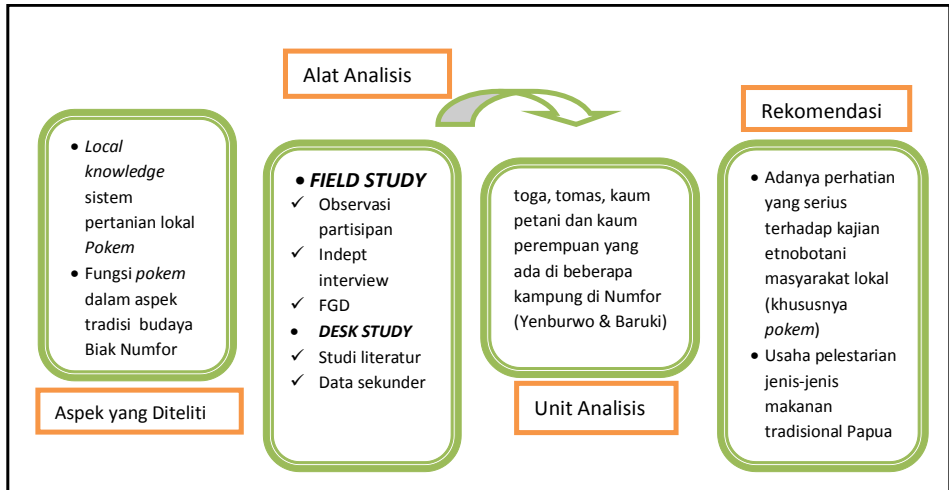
Alat Analisis

Rekomendasi

• Local knowledge sistem pertanian lokal Pokem
• Fungsi pokem dalam aspek tradisi budaya Biak Numfor

Aspek yang Diteliti

• FIELD STUDY
✓ Observasi partisipan
✓ Indept interview
✓ FGD
• DESK STUDY
✓ Studi literatur
✓ Data sekunder

toga, tomas, kaum petani dan kaum perempuan yang ada di beberapa kampung di Numfor (Yenburwo & Baruki)

Unit Analisis

• Adanya perhatian yang serius terhadap kajian etnobotani masyarakat lokal (khususnya pokem)
• Usaha pelestarian jenis-jenis makanan tradisional Papua